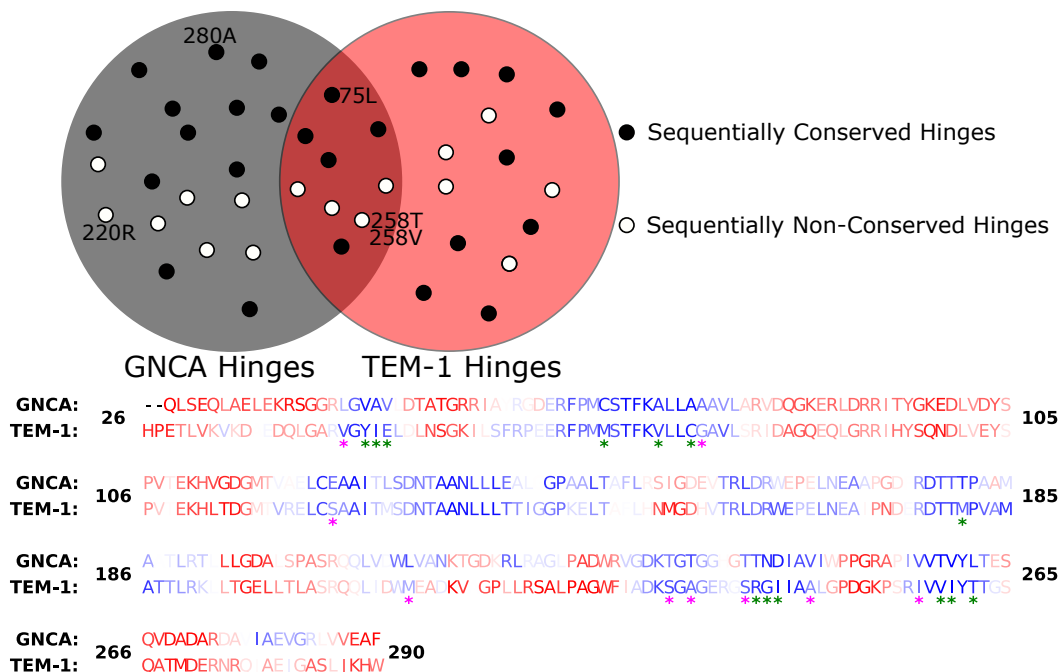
280A

75L

220R

258T
258V

GNCA Hinges

TEM-1 Hinges

Sequentially Conserved Hinges

Sequentially Non-Conserved Hinges

GNCA: 26 --QLSEQLAELEKRSGGRLGVAVLDTATGRRIAYRGDERFPMCSTFKALLAAAVLARVDQGKERLDRRITYGKEDLVDYS 105
TEM-1: HPETLVKVKDAEDQLGARVGYIELDLNSGKILESFRPEERFPMMSTFKVLLCGAVLSRIDAGQEQLGRRIHYSQNDLVEYS

GNCA: 106 PVTEKHVGDGMTVAELCEAAITLSDNTAANLLLEALGGPAALTAFLRSIGDEVTRLDRWEPELNEAAPGDPRDTTTPAAM 185
TEM-1: PVTEKHLTDGMTVRELCSAAITMSDNTAANLLLTTIGGPKELTAFLHNMGDHVTRLDRWEPELNEAIPNDERDTTMPVAM

GNCA: 186 ATTLRTLLLGDALSPASRQQLVDWLVANKTGDKRLRAGLPADWRVGDKTGTGGHGTTNDIAVIWPPGRAPIVVTVYLTES 265
TEM-1: ATTLRKLLTGELLTLASRQQLIDWMEADKVAGPLLRSALPAGWFIADKSGAGERGSRGIIAALGPDGKPSRIVVIYTTGS

GNCA: 266 QVDADARDAAIAEVGRLVVEAF 290
TEM-1: QATMDERNRQIAEIGASLIKHW